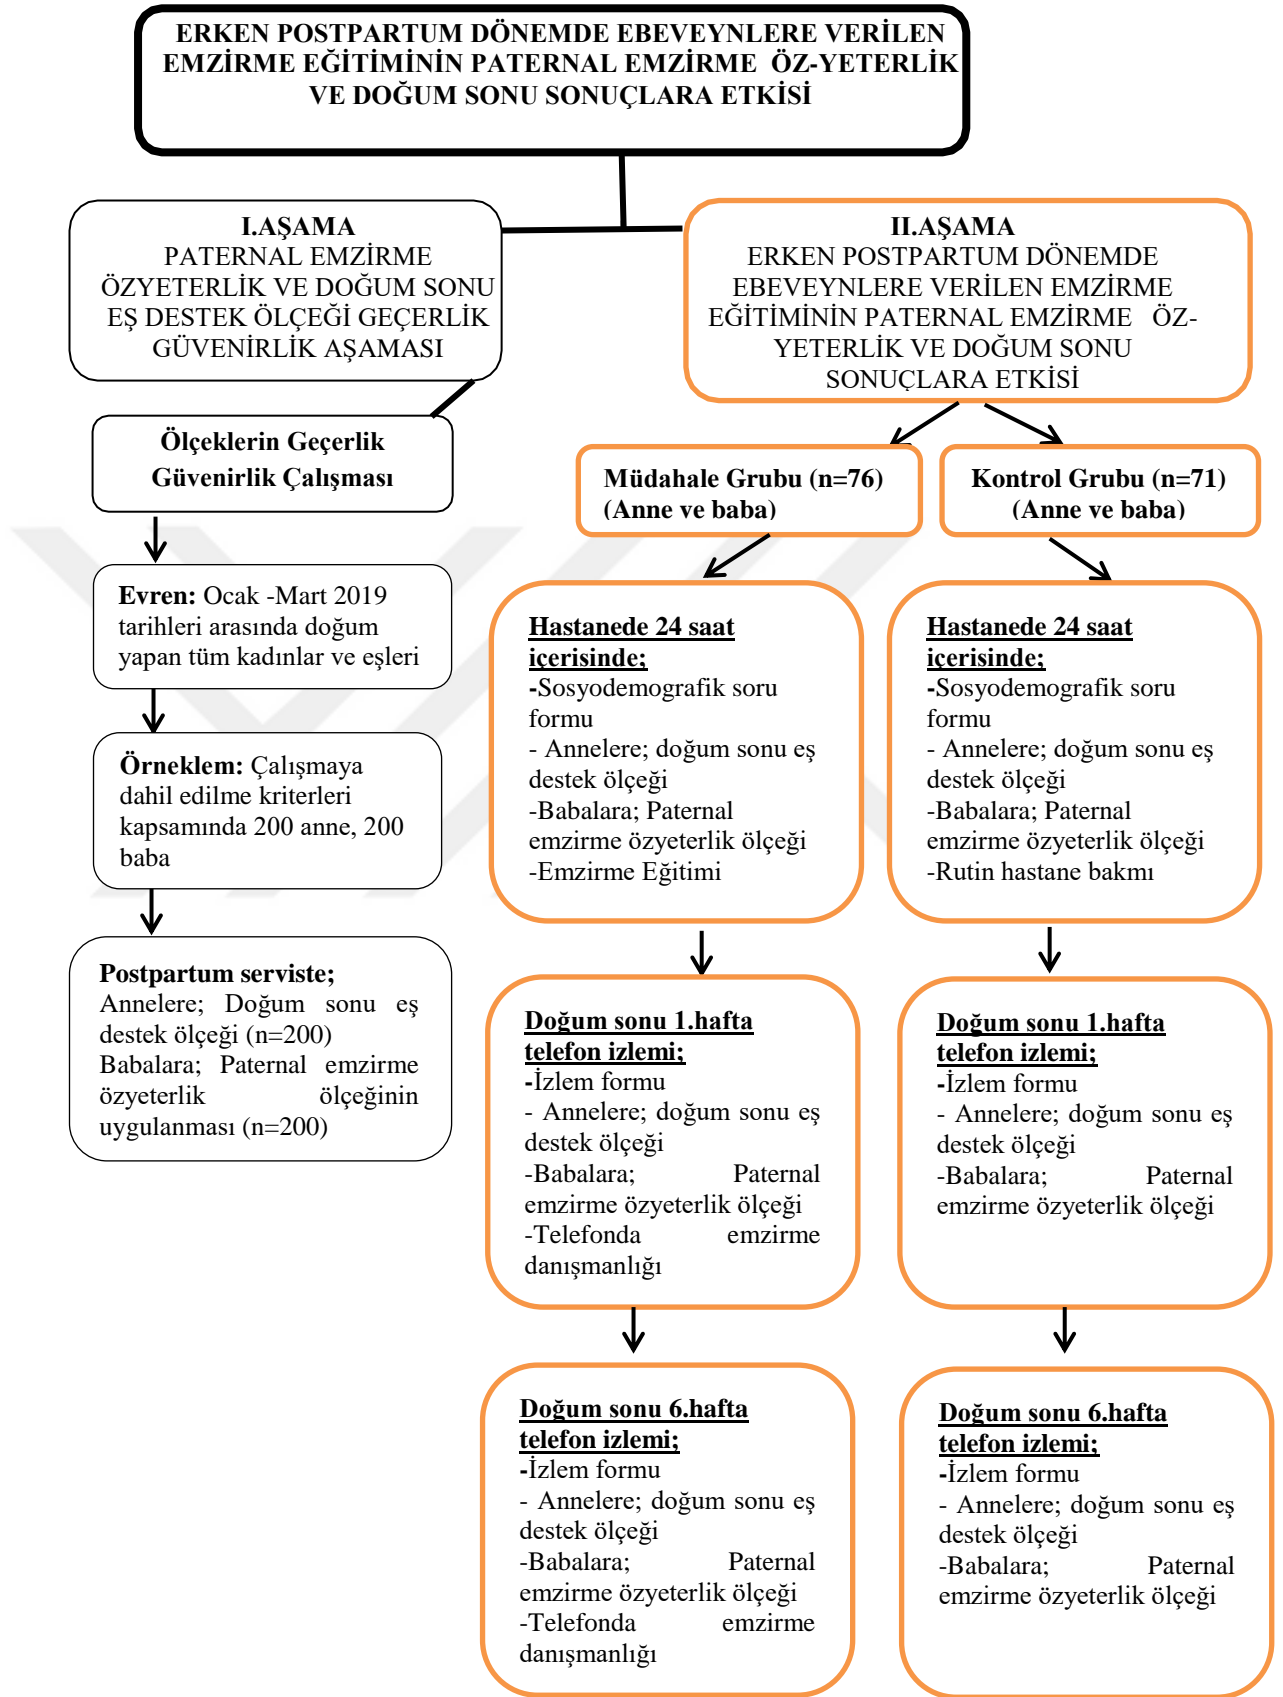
ERKEN POSTPARTUM DÖNEMDE EBEVEYNLERE VERİLEN EMZİRME EĞİTİMİNİN PATERNAL EMZİRME ÖZ-YETERLİK VE DOĞUM SONU SONUÇLARA ETKİSİ

I.AŞAMA
PATERNAL EMZİRME ÖZYETERLİK VE DOĞUM SONU EŞ DESTEK ÖLÇEĞİ GEÇERLİK GÜVENİRLİK AŞAMASI

Ölçeklerin Geçerlik Güvenirlik Çalışması

Evren: Ocak -Mart 2019 tarihleri arasında doğum yapan tüm kadınlar ve eşleri

Örneklem: Çalışmaya dahil edilme kriterleri kapsamında 200 anne, 200 baba

Postpartum serviste;
Annelere; Doğum sonu eş destek ölçeği (n=200)
Babalara; Paternal emzirme özyeterlik ölçeğinin uygulanması (n=200)

II.AŞAMA
ERKEN POSTPARTUM DÖNEMDE EBEVEYNLERE VERİLEN EMZİRME EĞİTİMİNİN PATERNAL EMZİRME ÖZ-YETERLİK VE DOĞUM SONU SONUÇLARA ETKİSİ

Müdahale Grubu (n=76)
(Anne ve baba)

Kontrol Grubu (n=71)
(Anne ve baba)

Hastanede 24 saat içerisinde;
-Sosyodemografik soru formu
- Annelere; doğum sonu eş destek ölçeği
-Babalara; Paternal emzirme özyeterlik ölçeği
-Emzirme Eğitimi

Hastanede 24 saat içerisinde;
-Sosyodemografik soru formu
- Annelere; doğum sonu eş destek ölçeği
-Babalara; Paternal emzirme özyeterlik ölçeği
-Rutin hastane bakmı

Doğum sonu 1.hafta telefon izlemi;
-İzlem formu
- Annelere; doğum sonu eş destek ölçeği
-Babalara; Paternal emzirme özyeterlik ölçeği
-Telefonda emzirme danışmanlığı

Doğum sonu 1.hafta telefon izlemi;
-İzlem formu
- Annelere; doğum sonu eş destek ölçeği
-Babalara; Paternal emzirme özyeterlik ölçeği

Doğum sonu 6.hafta telefon izlemi;
-İzlem formu
- Annelere; doğum sonu eş destek ölçeği
-Babalara; Paternal emzirme özyeterlik ölçeği
-Telefonda emzirme danışmanlığı

Doğum sonu 6.hafta telefon izlemi;
-İzlem formu
- Annelere; doğum sonu eş destek ölçeği
-Babalara; Paternal emzirme özyeterlik ölçeği